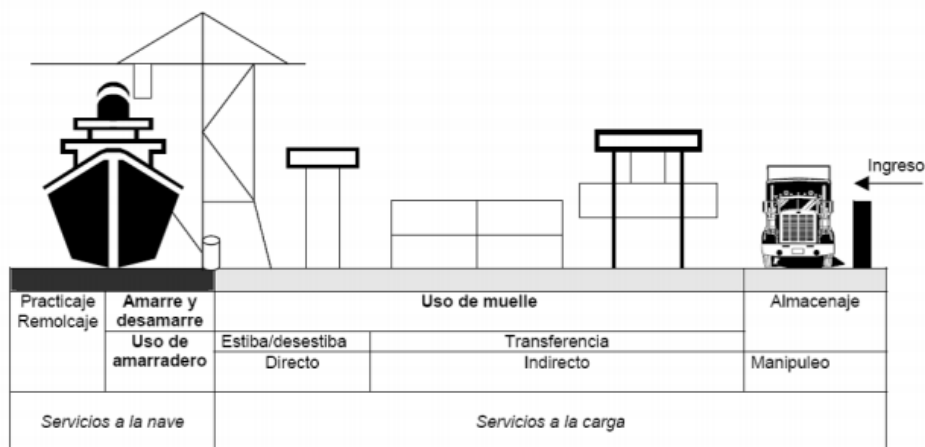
Ingreso

| Practicaje Remolcaje | Amarre y desamarre | Uso de muelle | | Almacenaje |
|---|---|---|---|---|
| | Uso de amarradero | Estiba/desestiba | Transferencia | |
| | | Directo | Indirecto | Manipuleo |
| Servicios a la nave | | Servicios a la carga | | |